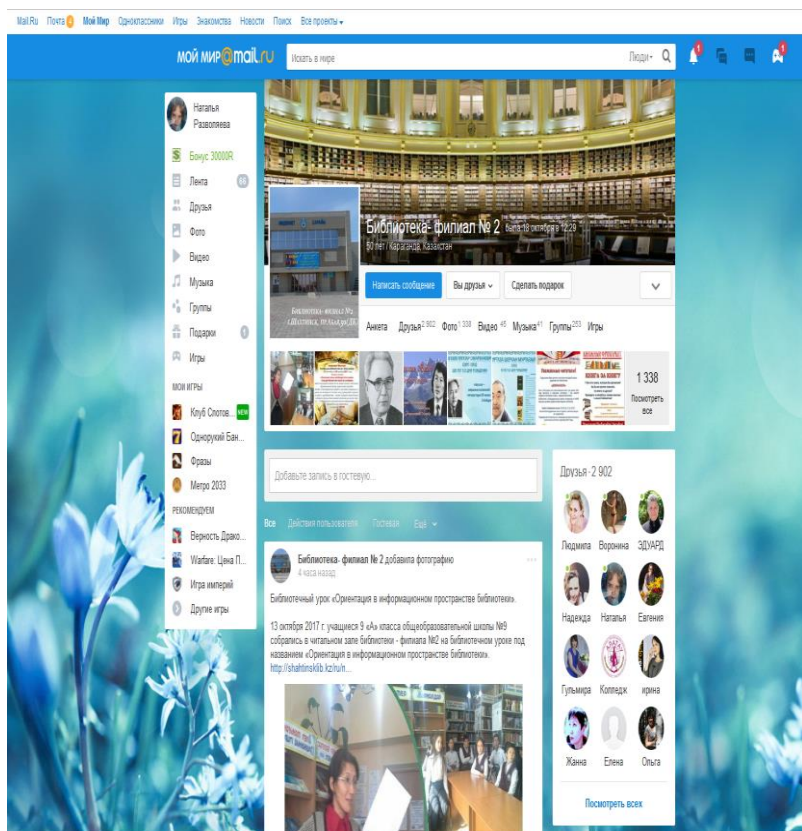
Mail.Ru Почта Мой Мир Одноклассники Игры Знакомства Новости Поиск Все проекты

мой мир@mail.ru Искать в мире Люди

Наталья Разволяева

Бонус 30000R
Лента 66
Друзья
Фото
Видео
Музыка
Группы
Подарки
Игры

МОИ ИГРЫ
Клуб Слотов... NEW
Однорукий Бан...
Фразы
Метро 2033

РЕКОМЕНДУЕМ
Верность Драко...
Warface: Цена П...
Игра империй
Другие игры

Библиотека- филиал № 2 была 18 октября в 12:29
50 лет / Караганда, Казахстан

Написать сообщение Вы друзья Сделать подарок

Анкета Друзья 2 902 Фото 1 338 Видео 45 Музыка 41 Группы 253 Игры

1 338 Посмотреть все

Добавьте запись в гостевую...

Все Действия пользователя Гостевая Ещё

Библиотека- филиал № 2 добавила фотографию
4 часа назад

Библиотечный урок «Ориентация в информационном пространстве библиотеки».

13 октября 2017 г. учащиеся 9 «А» класса общеобразовательной школы №9 собрались в читальном зале библиотеки - филиала №2 на библиотечном уроке под названием «Ориентация в информационном пространстве библиотеки».
http://shahtinskklb.kz/ru/n...

Друзья 2 902

Людмила Воронина ЭДУАРД
Надежда Наталья Евгения
Гульмира Колледж ирина
Жанна Елена Ольга

Посмотреть всех